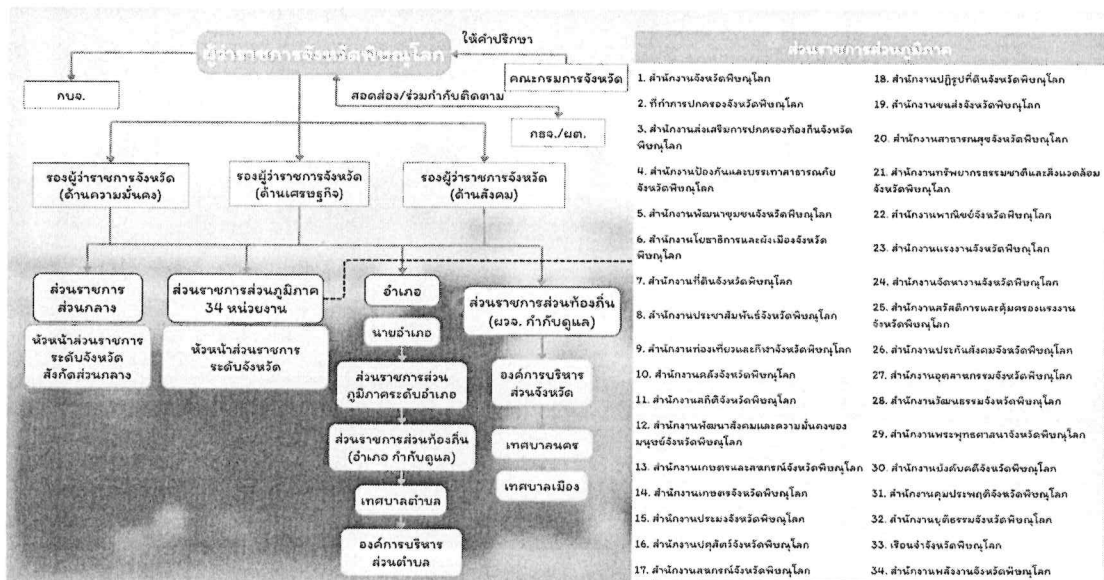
ผู้ว่าราชการจังหวัดพิษณุโลก

ให้คำปรึกษา

คณะกรมการจังหวัด

กบจ.

สอดส่อง/ร่วมกำกับติดตาม

กธจ./ผต.

รองผู้ว่าราชการจังหวัด (ด้านความมั่นคง)

รองผู้ว่าราชการจังหวัด (ด้านเศรษฐกิจ)

รองผู้ว่าราชการจังหวัด (ด้านสังคม)

ส่วนราชการส่วนกลาง

หัวหน้าส่วนราชการระดับจังหวัด สังกัดส่วนกลาง

ส่วนราชการส่วนภูมิภาค 34 หน่วยงาน

หัวหน้าส่วนราชการระดับจังหวัด

อำเภอ

นายอำเภอ

ส่วนราชการส่วนภูมิภาคระดับอำเภอ

ส่วนราชการส่วนท้องถิ่น (อำเภอ กำกับดูแล)

เทศบาลตำบล

องค์การบริหารส่วนตำบล

ส่วนราชการส่วนท้องถิ่น (ผวจ. กำกับดูแล)

องค์การบริหารส่วนจังหวัด

เทศบาลนคร

เทศบาลเมือง

ส่วนราชการส่วนภูมิภาค

1. สำนักงานจังหวัดพิษณุโลก
2. ที่ทำการปกครองจังหวัดพิษณุโลก
3. สำนักงานส่งเสริมการปกครองท้องถิ่นจังหวัดพิษณุโลก
4. สำนักงานป้องกันและบรรเทาสาธารณภัยจังหวัดพิษณุโลก
5. สำนักงานพัฒนาชุมชนจังหวัดพิษณุโลก
6. สำนักงานโยธาธิการและผังเมืองจังหวัดพิษณุโลก
7. สำนักงานที่ดินจังหวัดพิษณุโลก
8. สำนักงานประชาสัมพันธ์จังหวัดพิษณุโลก
9. สำนักงานท่องเที่ยวและกีฬาจังหวัดพิษณุโลก
10. สำนักงานคลังจังหวัดพิษณุโลก
11. สำนักงานสถิติจังหวัดพิษณุโลก
12. สำนักงานพัฒนาสังคมและความมั่นคงของมนุษย์จังหวัดพิษณุโลก
13. สำนักงานเกษตรและสหกรณ์จังหวัดพิษณุโลก
14. สำนักงานเกษตรจังหวัดพิษณุโลก
15. สำนักงานประมงจังหวัดพิษณุโลก
16. สำนักงานปศุสัตว์จังหวัดพิษณุโลก
17. สำนักงานสหกรณ์จังหวัดพิษณุโลก
18. สำนักงานปฏิรูปที่ดินจังหวัดพิษณุโลก
19. สำนักงานขนส่งจังหวัดพิษณุโลก
20. สำนักงานสาธารณสุขจังหวัดพิษณุโลก
21. สำนักงานทรัพยากรธรรมชาติและสิ่งแวดล้อมจังหวัดพิษณุโลก
22. สำนักงานพาณิชย์จังหวัดพิษณุโลก
23. สำนักงานแรงงานจังหวัดพิษณุโลก
24. สำนักงานจัดหางานจังหวัดพิษณุโลก
25. สำนักงานสวัสดิการและคุ้มครองแรงงานจังหวัดพิษณุโลก
26. สำนักงานประกันสังคมจังหวัดพิษณุโลก
27. สำนักงานอุตสาหกรรมจังหวัดพิษณุโลก
28. สำนักงานวัฒนธรรมจังหวัดพิษณุโลก
29. สำนักงานพระพุทธศาสนาจังหวัดพิษณุโลก
30. สำนักงานบังคับคดีจังหวัดพิษณุโลก
31. สำนักงานคุมประพฤติจังหวัดพิษณุโลก
32. สำนักงานยุติธรรมจังหวัดพิษณุโลก
33. เรือนจำจังหวัดพิษณุโลก
34. สำนักงานพลังงานจังหวัดพิษณุโลก